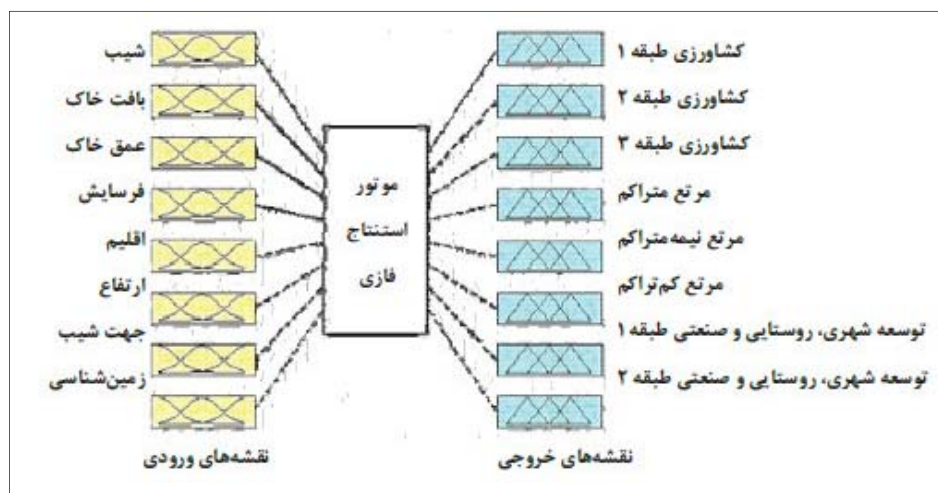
شیب
بافت خاک
عمق خاک
فرسایش
اقلیم
ارتفاع
جهت شیب
زمین‌شناسی
نقشه‌های ورودی

موتور
استنتاج
فازی

کشاورزی طبقه ۱
کشاورزی طبقه ۲
کشاورزی طبقه ۳
مرتع متراکم
مرتع نیمه‌متراکم
مرتع کم‌تراکم
توسعه شهری، روستایی و صنعتی طبقه ۱
توسعه شهری، روستایی و صنعتی طبقه ۲
نقشه‌های خروجی